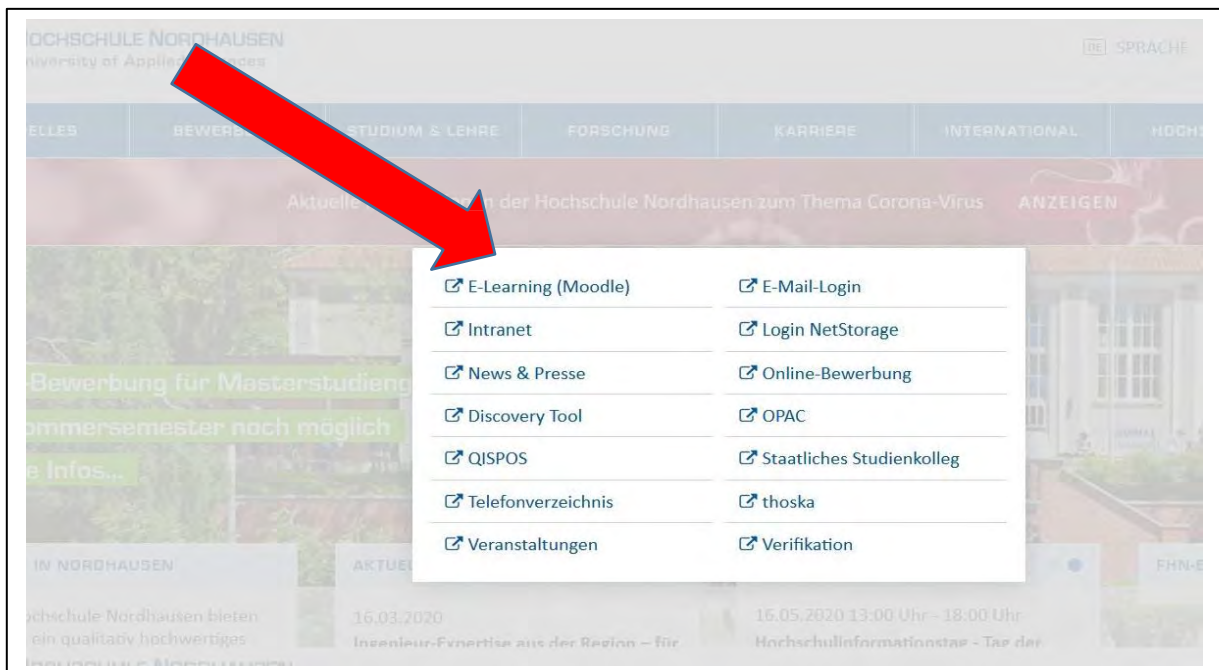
OCHSCHULE NORDHAUSEN
niversity of Appli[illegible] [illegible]ces

DE SPRACHE

ELLES BEWERB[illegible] STUDIUM & LEHRE FORSCHUNG KARRIERE INTERNATIONAL HOCH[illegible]

Aktuell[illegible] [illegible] der Hochschule Nordhausen zum Thema Corona-Virus ANZEIGEN

E-Learning (Moodle)
E-Mail-Login
Intranet
Login NetStorage
News & Presse
Online-Bewerbung
Discovery Tool
OPAC
QISPOS
Staatliches Studienkolleg
Telefonverzeichnis
thoska
Veranstaltungen
Verifikation

Bewerbung für Masterstudieng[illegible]
ommersemester noch möglich
e Infos...

IN NORDHAUSEN
chschule Nordhausen bieten
ein qualitativ hochwertiges

AKTUE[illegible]
16.03.2020
Ingenieur-Expertise aus der Region – für

16.05.2020 13:00 Uhr - 18:00 Uhr
Hochschulinformationstag - Tag der

FHN-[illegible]